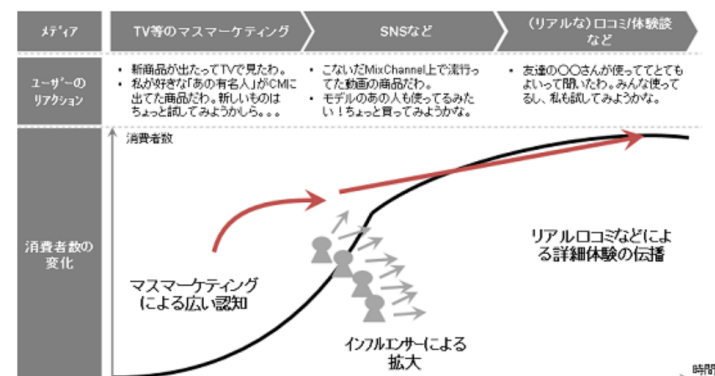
メディア

TV等のマスマーケティング

SNSなど

（リアルな）口コミ/体験談など

ユーザーのリアクション

• 新商品が出たってTVで見たわ。
• 私が好きな「あの有名人」がCMに出てた商品だわ。新しいものはちょっと試してみようかしら。。。

• こないだMixChannel上で流行ってた動画の商品だわ。
• モデルのあの人も使ってるみたい！ちょっと買ってみようかな。

• 友達の〇〇さんが使っててとてもよいって聞いたわ。みんな使ってるし、私も試してみようかな。

消費者数の変化

消費者数

マスマーケティングによる広い認知

インフルエンサーによる拡大

リアル口コミなどによる詳細体験の伝播

時間